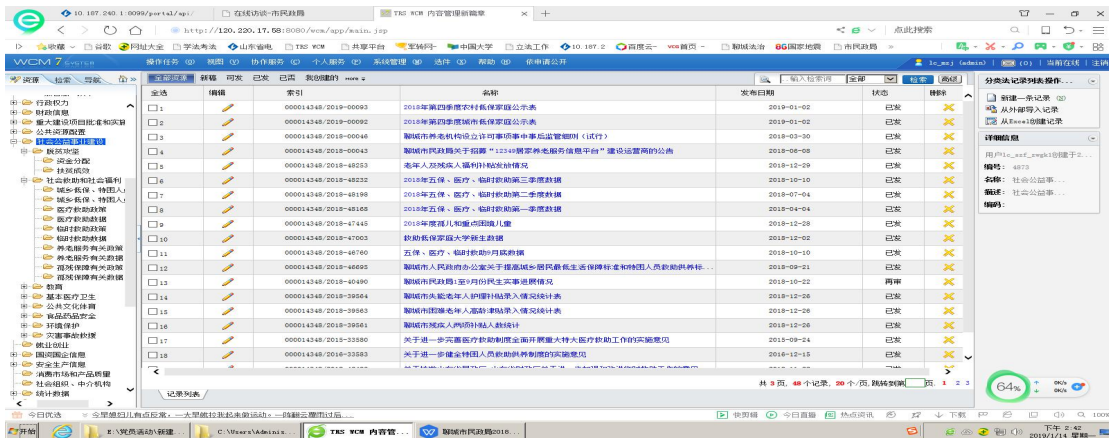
10.187.240.1:8099/portal/apl/ | 在线访谈-市民政局 | TRS WCM 内容管理新篇章

http://120.220.17.58:8080/wcm/app/main.jsp | 点此搜索

收藏 | 谷歌 | 网址大全 | 学法考法 | 山东省电 | TRS WCM | 共享平台 | 军转网 | 中国大学 | 立法工作 | 10.187.2 | 百度云 | wcm首页 | 聊城法治 | 国家地震 | 市民政局

WCM 7 | 操作任务 | 视图 | 协作服务 | 个人服务 | 系统管理 | 选件 | 帮助 | 依申请公开 | lc_mzj (admin) | (0) | 当前在线 | 注销

资源 | 检索 | 导航

行政权力
财政信息
重大建设项目批准和实施
公共资源配置
社会公益事业建设
脱贫攻坚
资金分配
扶贫成效
社会救助和社会福利
城乡低保、特困人员
城乡低保、特困人员
医疗救助数据
医疗救助数据
临时救助数据
临时救助数据
养老服务有关数据
养老服务有关数据
孤残保障有关数据
孤残保障有关数据
教育
基本医疗卫生
公共文化体育
食品药品安全
环境保护
灾害事故救援
就业创业
国间国企信息
安全生产信息
消费市场和产品质量
社会组织、中介机构
统计数据

全部资源 | 新稿 | 可发 | 已发 | 已否 | 我创建的 | more | 输入检索词 | 全部 | 检索 | 高级

| 全选 | 编辑 | 索引 | 名称 | 发布日期 | 状态 | 删除 |
|---|---|---|---|---|---|---|
| 1 | | 000014348/2019-00093 | 2018年第四季度农村低保家庭公示表 | 2019-01-02 | 已发 | |
| 2 | | 000014348/2019-00092 | 2018年第四季度城市低保家庭公示表 | 2019-01-02 | 已发 | |
| 3 | | 000014348/2019-00046 | 聊城市养老机构设立许可事项事中事后监管细则（试行） | 2019-03-30 | 已发 | |
| 4 | | 000014348/2018-00043 | 聊城市民政局关于招聘"12349居家养老服务信息平台"建设运营商的公告 | 2018-06-08 | 已发 | |
| 5 | | 000014348/2018-48233 | 老年人及残疾人福利补贴发放情况 | 2018-12-29 | 已发 | |
| 6 | | 000014348/2018-48232 | 2018年五保、医疗、临时救助第三季度数据 | 2018-10-10 | 已发 | |
| 7 | | 000014348/2018-48198 | 2018年五保、医疗、临时救助第二季度数据 | 2018-07-04 | 已发 | |
| 8 | | 000014348/2018-48168 | 2018年五保、医疗、临时救助第一季度数据 | 2018-04-04 | 已发 | |
| 9 | | 000014348/2018-47445 | 2018年度孤儿和重点困境儿童 | 2018-12-28 | 已发 | |
| 10 | | 000014348/2018-47003 | 救助低保家庭大学新生数据 | 2018-12-02 | 已发 | |
| 11 | | 000014348/2018-46760 | 五保、医疗、临时救助9月底数据 | 2018-10-10 | 已发 | |
| 12 | | 000014348/2018-46693 | 聊城市人民政府办公室关于提高城乡居民最低生活保障标准和特困人员救助供养标... | 2018-09-21 | 已发 | |
| 13 | | 000014348/2018-40490 | 聊城市民政局1至9月份民生实事进展情况 | 2018-10-12 | 再审 | |
| 14 | | 000014348/2018-39564 | 聊城市失能老年人护理补贴录入情况统计表 | 2018-12-26 | 已发 | |
| 15 | | 000014348/2018-39563 | 聊城市困难老年人高龄津贴录入情况统计表 | 2018-12-26 | 已发 | |
| 16 | | 000014348/2018-39561 | 聊城市残疾人两项补贴人数统计 | 2018-12-26 | 已发 | |
| 17 | | 000014348/2016-33580 | 关于进一步完善医疗救助制度全面开展重大特大疾病医疗救助工作的实施意见 | 2015-09-24 | 已发 | |
| 18 | | 000014348/2016-33583 | 关于进一步健全特困人员救助供养制度的实施意见 | 2016-12-15 | 已发 | |

共 3 页, 48 个记录, 20 个/页, 跳转到第 页. 1 2 3

记录列表

分类法记录列表操作...
新建一条记录
从外部导入记录
从Excel创建记录

详细信息
用户lc_szf_zwgk1创建了2...
编号：4873
名称：社会公益事...
描述：社会公益事...
编码：

64%

今日优选 | 全是煽归儿角点应等，一大早就扑起来做运动，一阵翻云覆雨过后...

快剪辑 | 今日直播 | 热点资讯 | 下载 | 100%

开始 | E:\党员活动\新建... | C:\Users\Adminis... | TRS WCM 内容管... | 聊城市民政局2018...

下午 2:42 2019/1/14 星期一